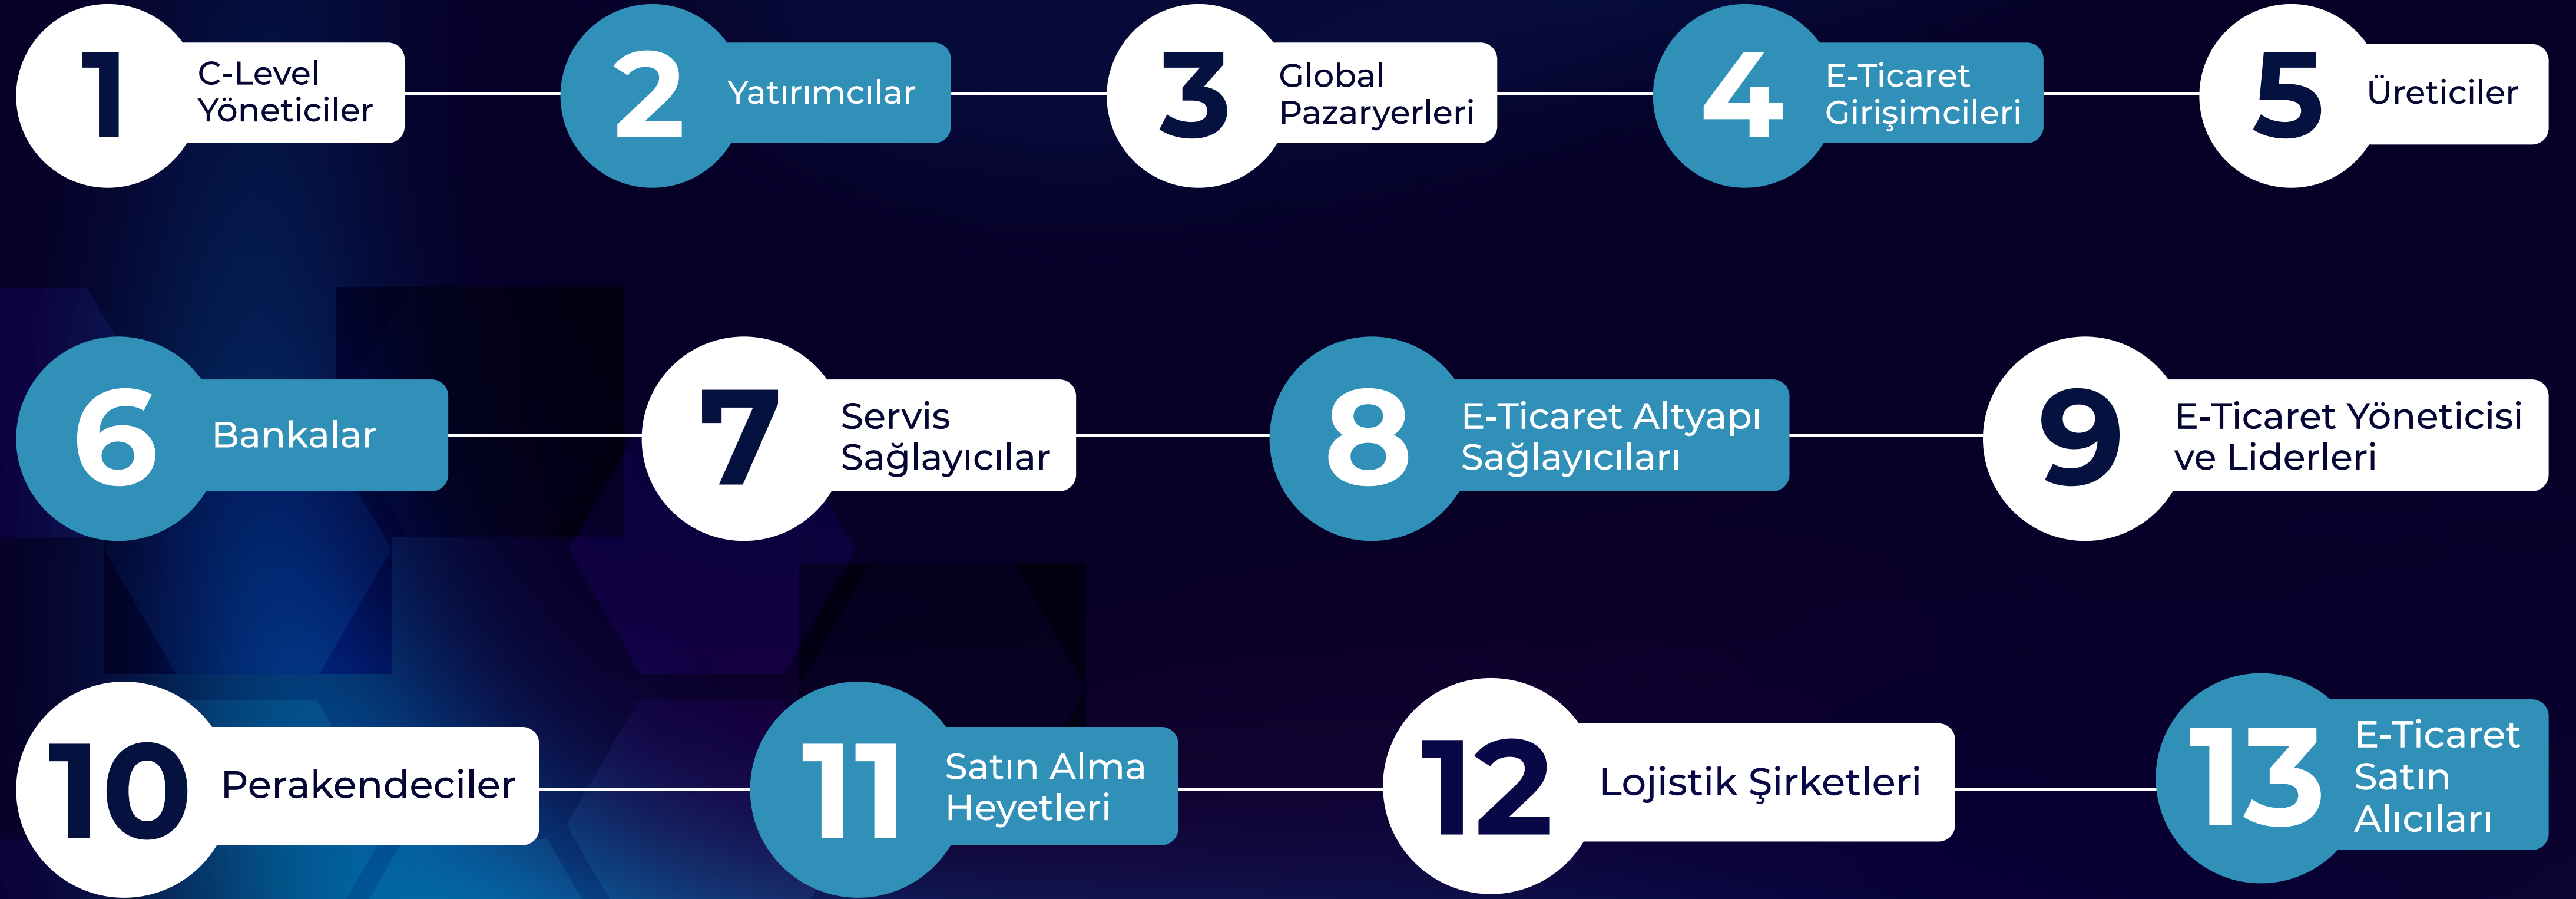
1 C-Level Yöneticiler

2 Yatırımcılar

3 Global Pazaryerleri

4 E-Ticaret Girişimcileri

5 Üreticiler

6 Bankalar

7 Servis Sağlayıcılar

8 E-Ticaret Altyapı Sağlayıcıları

9 E-Ticaret Yöneticisi ve Liderleri

10 Perakendeciler

11 Satın Alma Heyetleri

12 Lojistik Şirketleri

13 E-Ticaret Satın Alıcıları